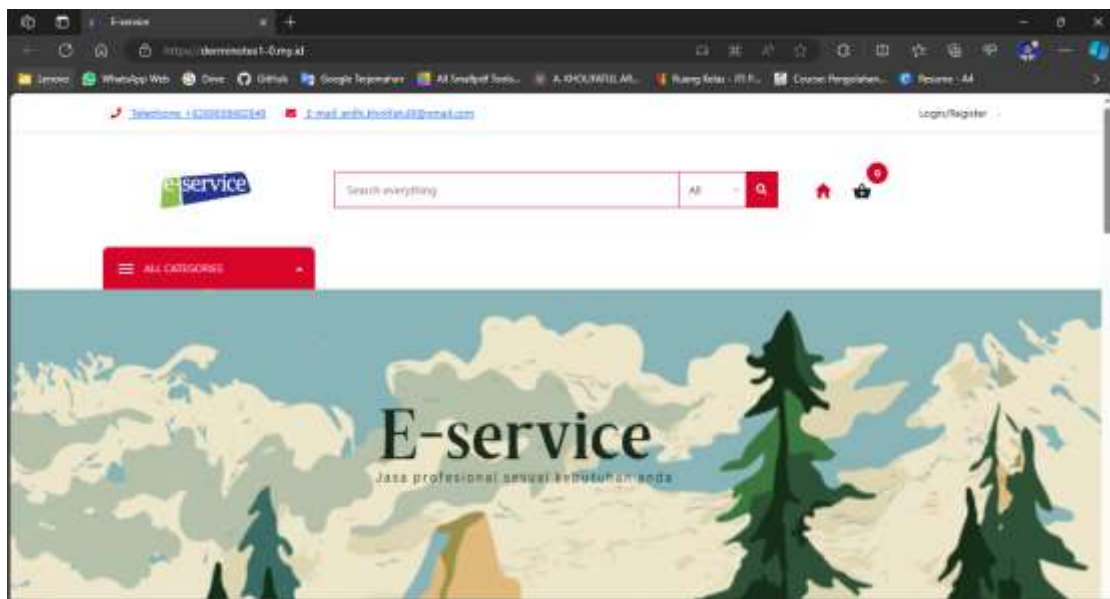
E-service

https://demonstas1-0.my.id

Lenovo WhatsApp Web Dove GitHub Google Terjemahan All Smallpdf Tools... A. KHOLIFATUL AR... Ruang Kelas - ITI... Course: Pengolahan... Resume - A4

Telephone: +6285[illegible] E-mail: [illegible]@gmail.com

Login/Register

eservice

Search everything

All

0

ALL CATEGORIES

E-service

Jasa profesional sesuai kebutuhan anda